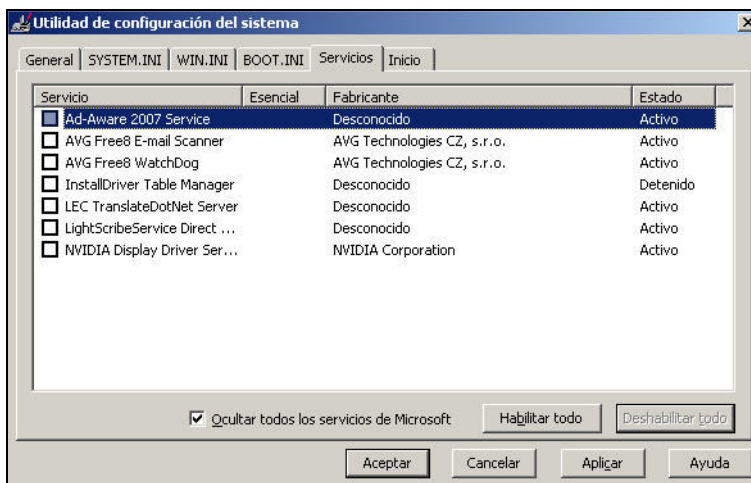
Utilidad de configuración del sistema

General | SYSTEM.INI | WIN.INI | BOOT.INI | Servicios | Inicio

| Servicio | Esencial | Fabricante | Estado |
|---|---|---|---|
| Ad-Aware 2007 Service | | Desconocido | Activo |
| AVG Free8 E-mail Scanner | | AVG Technologies CZ, s.r.o. | Activo |
| AVG Free8 WatchDog | | AVG Technologies CZ, s.r.o. | Activo |
| InstallDriver Table Manager | | Desconocido | Detenido |
| LEC TranslateDotNet Server | | Desconocido | Activo |
| LightScribeService Direct ... | | Desconocido | Activo |
| NVIDIA Display Driver Ser... | | NVIDIA Corporation | Activo |

Ocultar todos los servicios de Microsoft

Habilitar todo

Deshabilitar todo

Aceptar

Cancelar

Aplicar

Ayuda